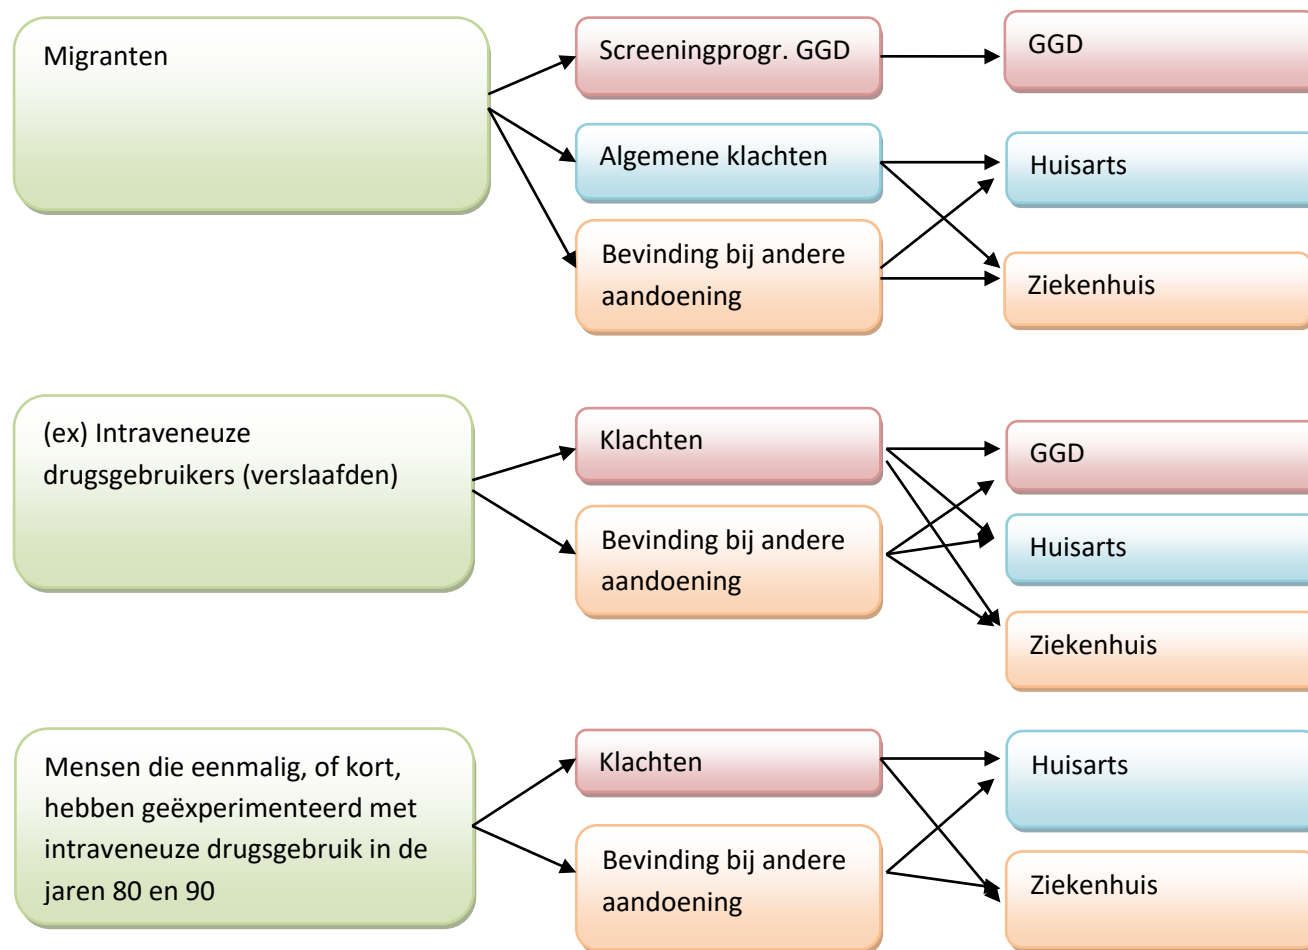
Migranten

Screeningprogr. GGD

GGD

Algemene klachten

Huisarts

Bevinding bij andere aandoening

Ziekenhuis

(ex) Intraveneuze drugsgebruikers (verslaafden)

Klachten

GGD

Bevinding bij andere aandoening

Huisarts

Ziekenhuis

Mensen die eenmalig, of kort, hebben geëxperimenteerd met intraveneuze drugsgebruik in de jaren 80 en 90

Klachten

Huisarts

Bevinding bij andere aandoening

Ziekenhuis